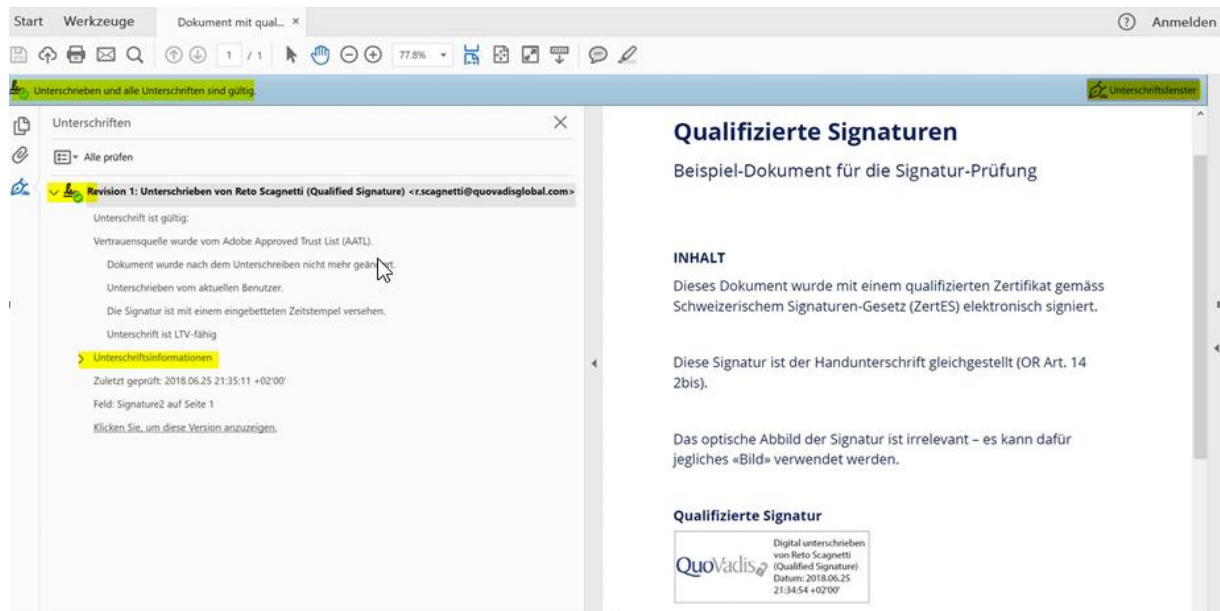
Start Werkzeuge Dokument mit qual... ×

Anmelden

1 / 1 77.8%

Unterschrieben und alle Unterschriften sind gültig.

Unterschriftsfenster

Unterschriften

Alle prüfen

Revision 1: Unterschrieben von Reto Scagnetti (Qualified Signature) <r.scagnetti@quovadisglobal.com>

Unterschrift ist gültig:

Vertrauensquelle wurde vom Adobe Approved Trust List (AATL).

Dokument wurde nach dem Unterschreiben nicht mehr geän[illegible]t.

Unterschrieben vom aktuellen Benutzer.

Die Signatur ist mit einem eingebetteten Zeitstempel versehen.

Unterschrift ist LTV-fähig

Unterschriftsinformationen

Zuletzt geprüft: 2018.06.25 21:35:11 +02'00'

Feld: Signature2 auf Seite 1

Klicken Sie, um diese Version anzuzeigen.

Qualifizierte Signaturen

Beispiel-Dokument für die Signatur-Prüfung

INHALT

Dieses Dokument wurde mit einem qualifizierten Zertifikat gemäss Schweizerischem Signaturen-Gesetz (ZertES) elektronisch signiert.

Diese Signatur ist der Handunterschrift gleichgestellt (OR Art. 14 2bis).

Das optische Abbild der Signatur ist irrelevant – es kann dafür jegliches «Bild» verwendet werden.

Qualifizierte Signatur

QuoVadis

Digital unterschrieben von Reto Scagnetti (Qualified Signature) Datum: 2018.06.25 21:34:54 +02'00'